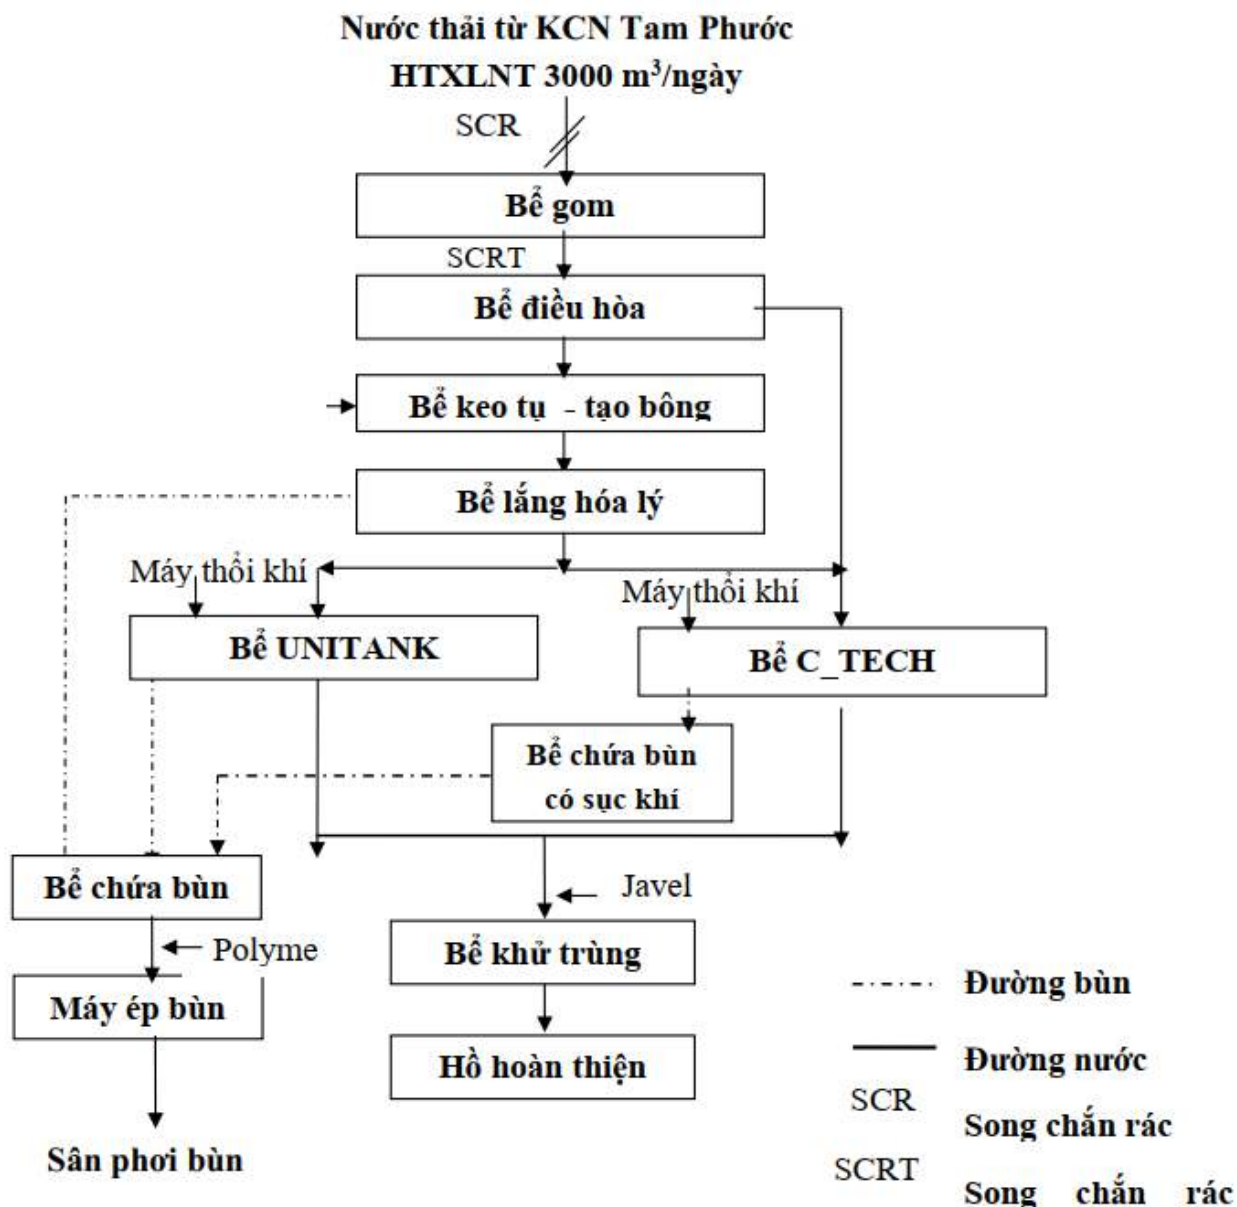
Nước thải từ KCN Tam Phước
HTXLNT 3000 m$^3$/ngày

SCR

Bể gom

SCRT

Bể điều hòa

Bể keo tụ - tạo bông

Bể lắng hóa lý

Máy thổi khí

Máy thổi khí

Bể UNITANK

Bể C_TECH

Bể chứa bùn có sục khí

Bể chứa bùn

Javel

Polyme

Bể khử trùng

Máy ép bùn

Hồ hoàn thiện

Sân phơi bùn

Đường bùn

Đường nước

SCR Song chắn rác

SCRT Song chắn rác